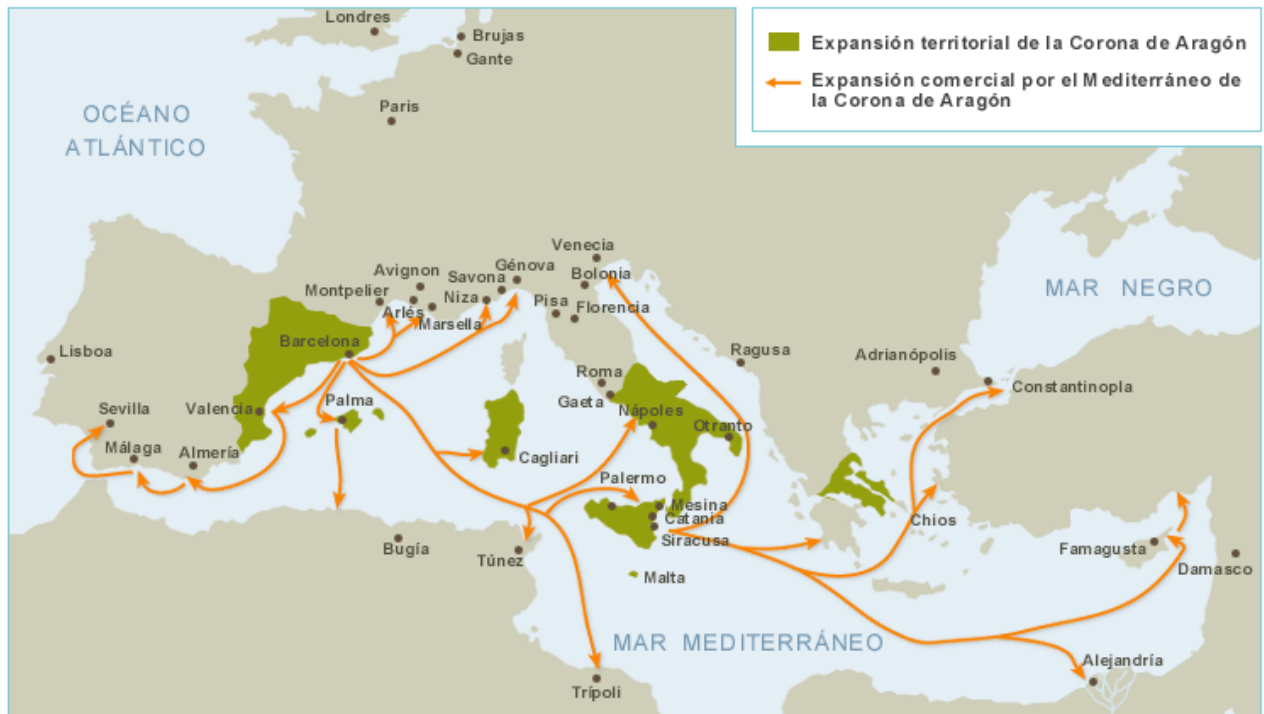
Expansión territorial de la Corona de Aragón

Expansión comercial por el Mediterráneo de la Corona de Aragón

Londres
Brujas
Gante
OCÉANO ATLÁNTICO
Paris
MAR NEGRO
Venecia
Bolonia
Avignon
Savona
Génova
Montpelier
Niza
Arlés
Marsella
Pisa
Florencia
Barcelona
Lisboa
Ragusa
Adrianópolis
Constantinopla
Roma
Gaeta
Nápoles
Otranto
Sevilla
Valencia
Palma
Málaga
Almería
Cagliari
Palermo
Mesina
Catania
Siracusa
Chios
Famagusta
Damasco
Bugía
Túnez
Malta
MAR MEDITERRÁNEO
Alejandría
Trípoli